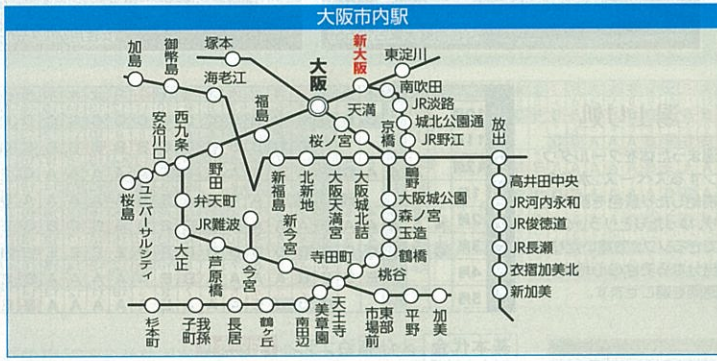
大阪市内駅

加島
御幣島
塚本
新大阪
東淀川
海老江
大阪
南吹田
福島
天満
JR淡路
安治川口
西九条
桜ノ宮
京橋
城北公園通
JR野江
放出
ユニバーサルシティ
桜島
野田
新福島
北新地
大阪天満宮
大阪城北詰
鴫野
高井田中央
弁天町
大阪城公園
JR河内永和
JR難波
新今宮
森ノ宮
JR俊徳道
玉造
JR長瀬
大正
芦原橋
今宮
寺田町
鶴橋
衣摺加美北
桃谷
新加美
天王寺
美章園
南田辺
鶴ケ丘
長居
我孫子町
杉本町
東部市場前
平野
加美